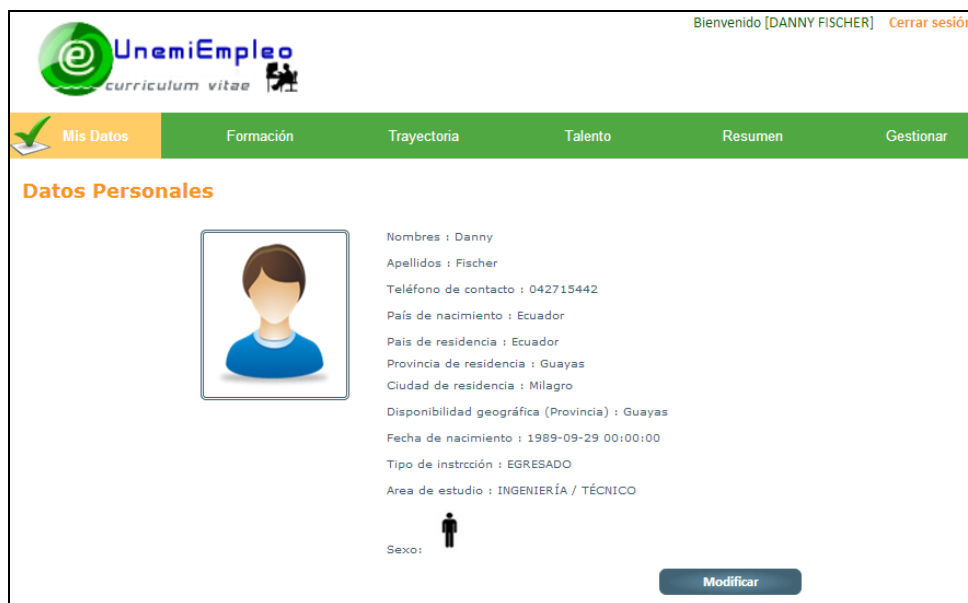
Bienvenido [DANNY FISCHER] Cerrar sesión

UnemiEmpleo
curriculum vitae

Mis Datos
Formación
Trayectoria
Talento
Resumen
Gestionar

Datos Personales

Nombres : Danny

Apellidos : Fischer

Teléfono de contacto : 042715442

País de nacimiento : Ecuador

Pais de residencia : Ecuador
Provincia de residencia : Guayas
Ciudad de residencia : Milagro

Disponibilidad geográfica (Provincia) : Guayas

Fecha de nacimiento : 1989-09-29 00:00:00

Tipo de instrcción : EGRESADO

Area de estudio : INGENIERÍA / TÉCNICO

Sexo:

Modificar